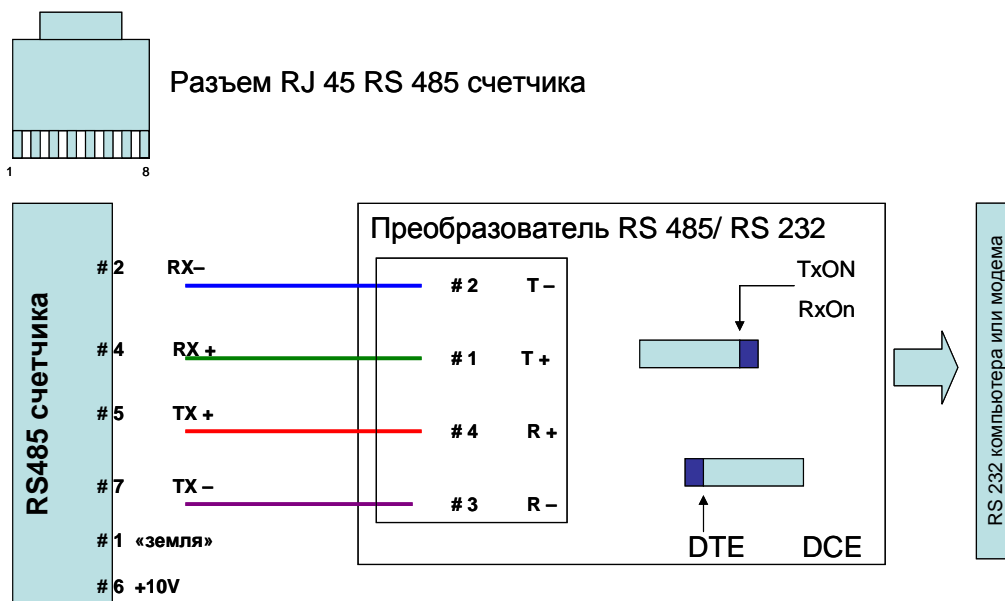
Разъем RJ 45 RS 485 счетчика

1
8

RS485 счетчика

# 2 RX–
# 4 RX +
# 5 TX +
# 7 TX –
# 1 «земля»
# 6 +10V

Преобразователь RS 485/ RS 232

# 2 T –
# 1 T +
# 4 R +
# 3 R –

TxON
RxOn

DTE DCE

RS 232 компьютера или модема